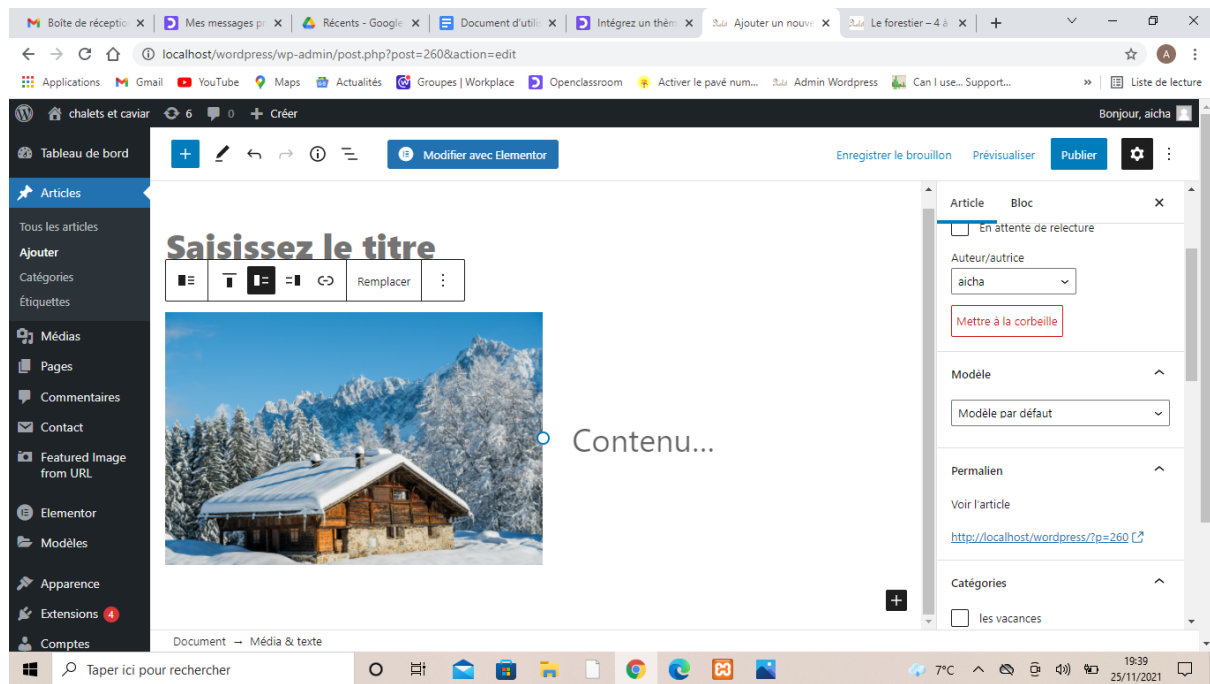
Boîte de réceptio
Mes messages p
Récents - Google
Document d'utili
Intégrez un thèm
Ajouter un nouve
Le forestier – 4 à

localhost/wordpress/wp-admin/post.php?post=260&action=edit

Applications Gmail YouTube Maps Actualités Groupes | Workplace Openclassroom Activer le pavé num... Admin Wordpress Can I use... Support... Liste de lecture

chalets et caviar 6 0 Créer Bonjour, aicha

Tableau de bord
Articles
Tous les articles
Ajouter
Catégories
Étiquettes
Médias
Pages
Commentaires
Contact
Featured Image from URL
Elementor
Modèles
Apparence
Extensions 4
Comptes

Modifier avec Elementor
Enregistrer le brouillon Prévisualiser Publier

Saisissez le titre
Remplacer

Contenu…

Document → Média & texte

Article Bloc
En attente de relecture
Auteur/autrice
aicha
Mettre à la corbeille
Modèle
Modèle par défaut
Permalien
Voir l'article
http://localhost/wordpress/?p=260
Catégories
les vacances

Taper ici pour rechercher
7°C
19:39
25/11/2021